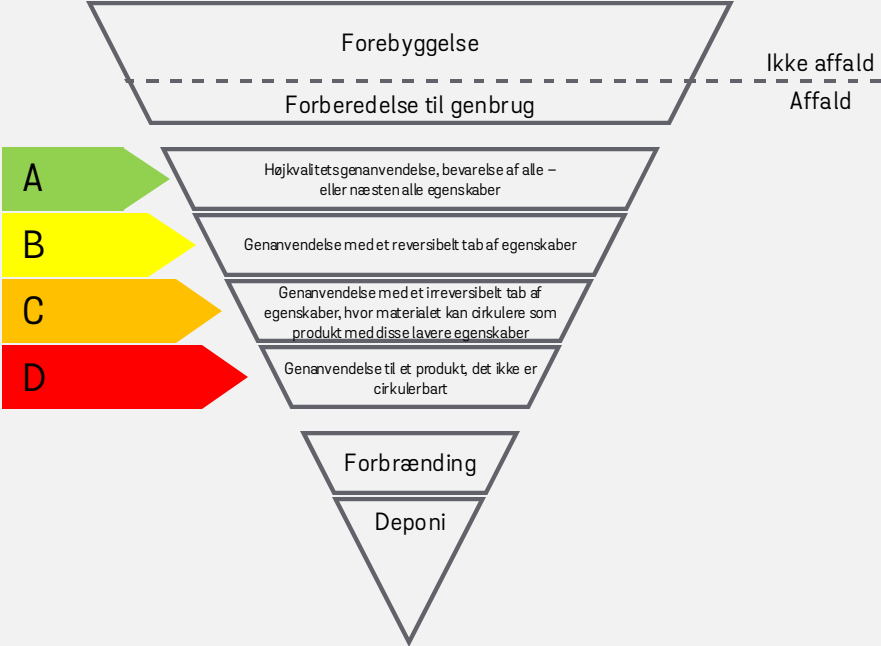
Forebyggelse

Ikke affald

Forberedelse til genbrug

Affald

A

Højkvalitetsgenanvendelse, bevarelse af alle – eller næsten alle egenskaber

B

Genanvendelse med et reversibelt tab af egenskaber

C

Genanvendelse med et irreversibelt tab af egenskaber, hvor materialet kan cirkulere som produkt med disse lavere egenskaber

D

Genanvendelse til et produkt, det ikke er cirkulerbart

Forbrænding

Deponi